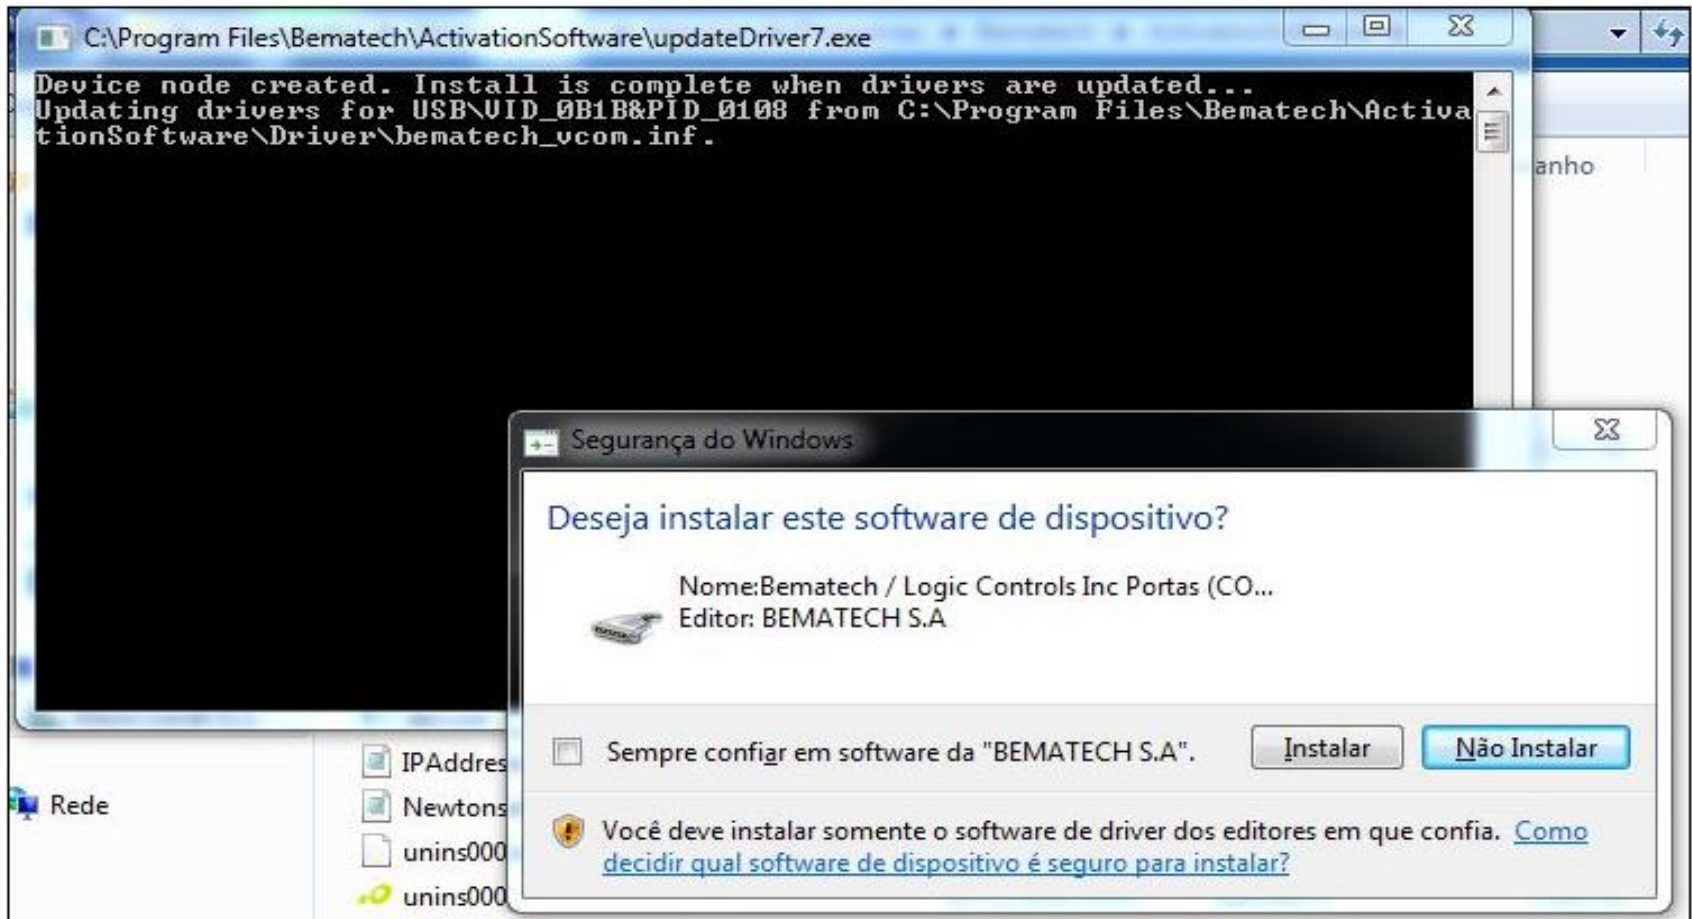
C:\Program Files\Bematech\ActivationSoftware\updateDriver7.exe

Device node created. Install is complete when drivers are updated...
Updating drivers for USB\VID_0B1B&PID_0108 from C:\Program Files\Bematech\ActivationSoftware\Driver\bematech_vcom.inf.

anho

Segurança do Windows

Deseja instalar este software de dispositivo?

Nome:Bematech / Logic Controls Inc Portas (CO...
Editor: BEMATECH S.A

Sempre confiar em software da "BEMATECH S.A".

Instalar

Não Instalar

Você deve instalar somente o software de driver dos editores em que confia. Como decidir qual software de dispositivo é seguro para instalar?

Rede

IPAddres

Newtons

unins000

unins000